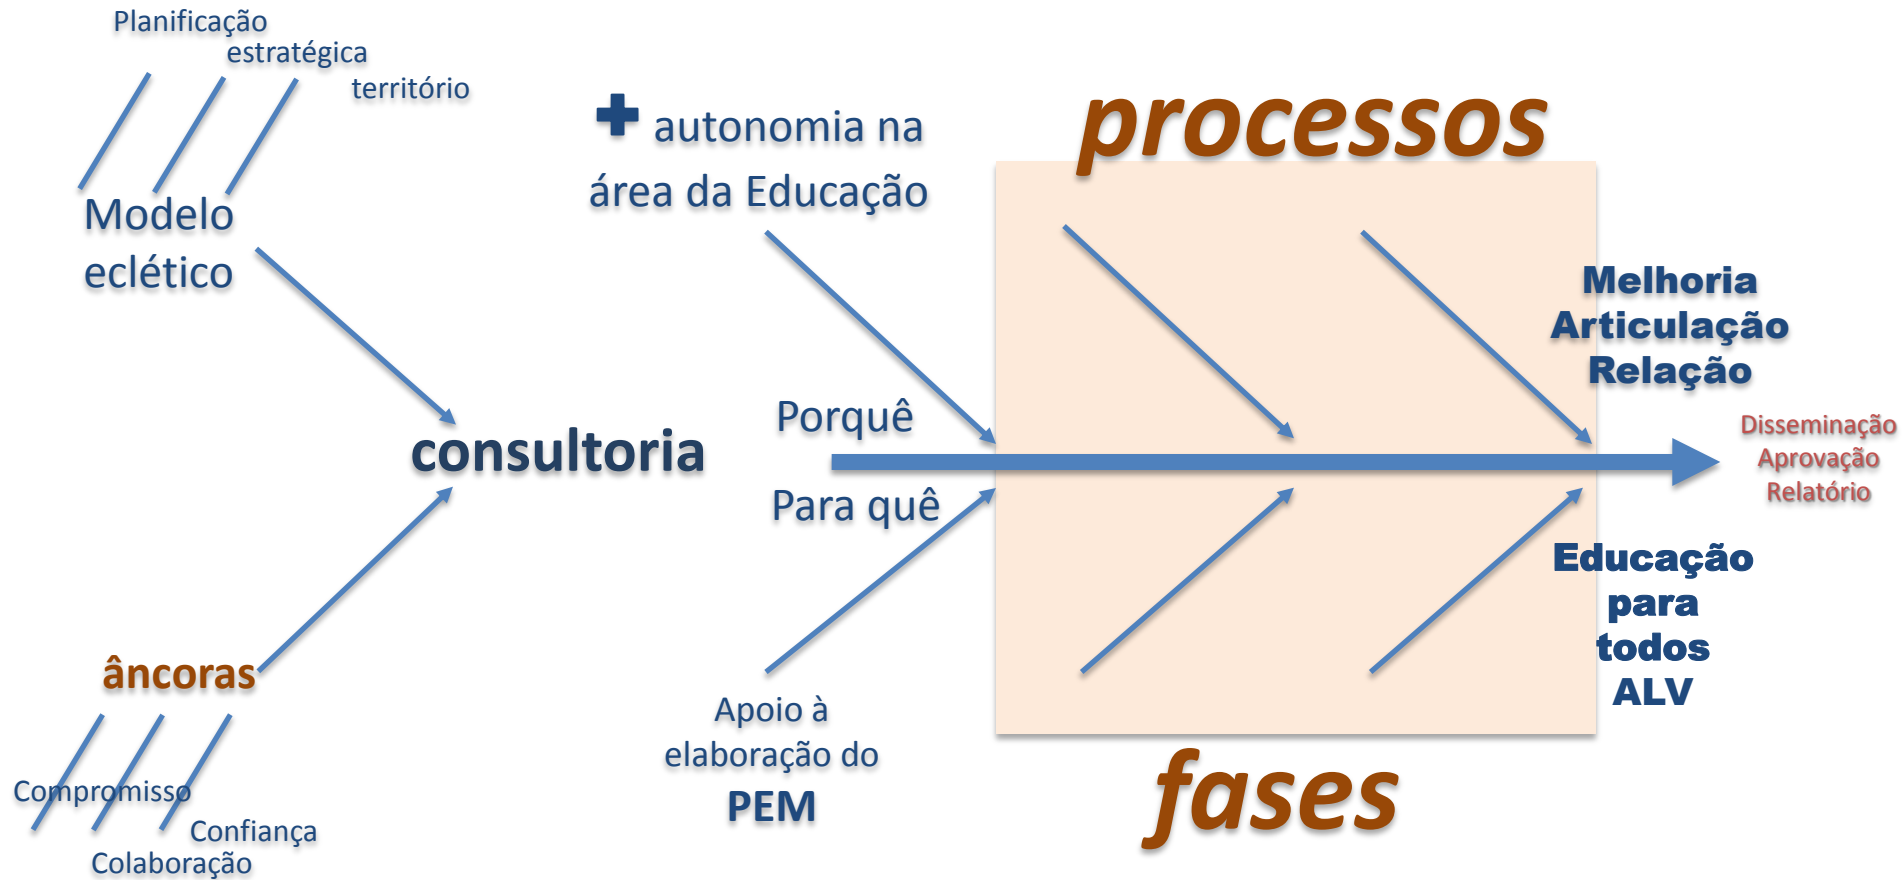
Planificação estratégica território

Modelo eclético

✚ autonomia na área da Educação

processos

Melhoria
Articulação
Relação

consultoria

Porquê

Para quê

Disseminação
Aprovação
Relatório

Educação para todos ALV

âncoras

Compromisso
Confiança
Colaboração

Apoio à elaboração do PEM

fases